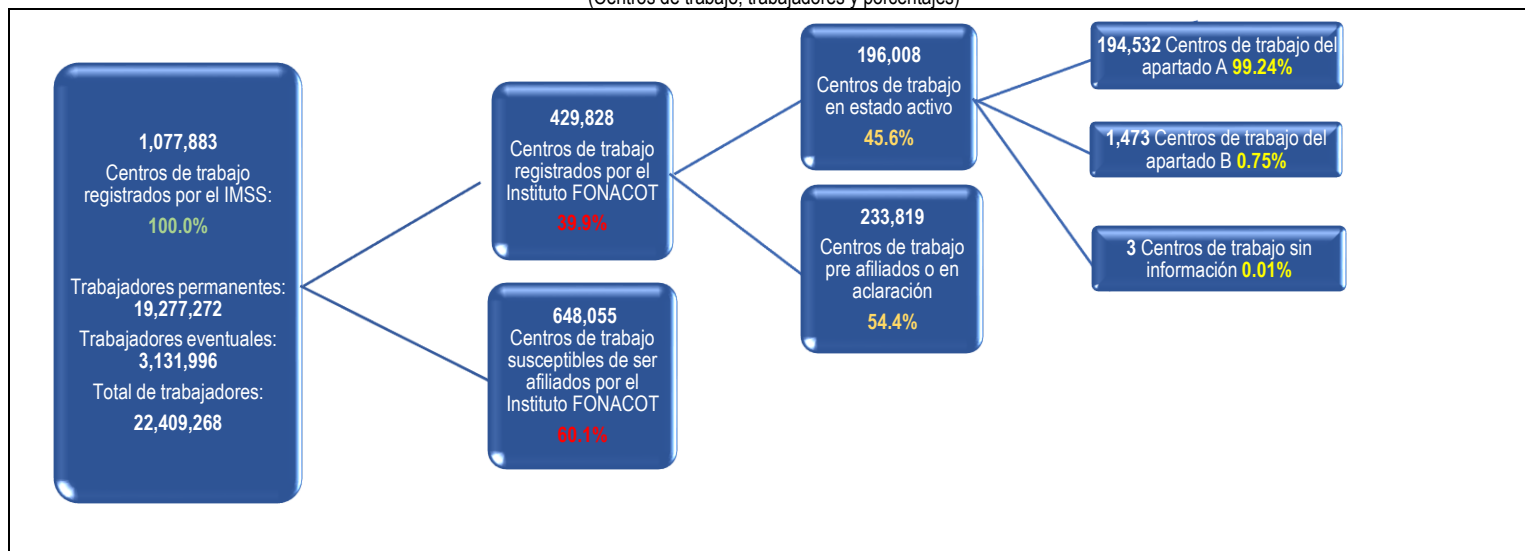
(Centros de trabajo, trabajadores y porcentajes)

1,077,883
Centros de trabajo registrados por el IMSS:
100.0%

Trabajadores permanentes:
19,277,272
Trabajadores eventuales:
3,131,996
Total de trabajadores:
22,409,268

429,828
Centros de trabajo registrados por el Instituto FONACOT
39.9%

648,055
Centros de trabajo susceptibles de ser afiliados por el Instituto FONACOT
60.1%

196,008
Centros de trabajo en estado activo
45.6%

233,819
Centros de trabajo pre afiliados o en aclaración
54.4%

194,532 Centros de trabajo del apartado A 99.24%

1,473 Centros de trabajo del apartado B 0.75%

3 Centros de trabajo sin información 0.01%